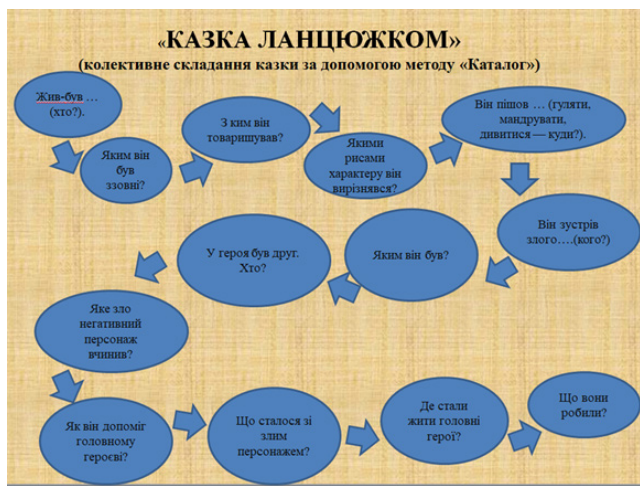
«КАЗКА ЛАНЦЮЖКОМ»
(колективне складання казки за допомогою методу «Каталог»)

Жив-був … (хто?).

Яким він був ззовні?

З ким він товаришував?

Якими рисами характеру він вирізнявся?

Він пішов … (гуляти, мандрувати, дивитися — куди?).

Він зустрів злого….(кого?)

Яким він був?

У героя був друг. Хто?

Яке зло негативний персонаж вчинив?

Як він допоміг головному героєві?

Що сталося зі злим персонажем?

Де стали жити головні герої?

Що вони робили?